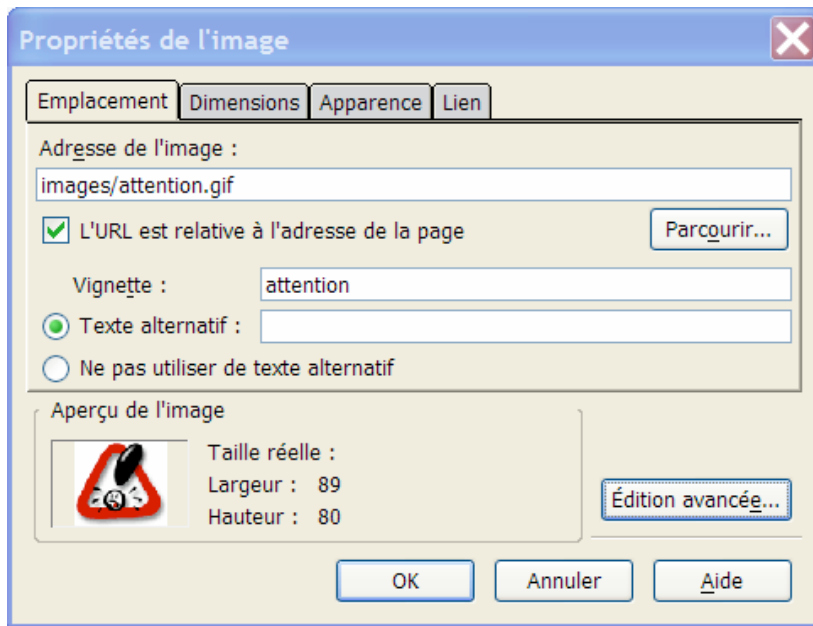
Propriétés de l'image

Emplacement
Dimensions
Apparence
Lien

Adresse de l'image :
images/attention.gif
L'URL est relative à l'adresse de la page
Parcourir...
Vignette :
attention
Texte alternatif :
Ne pas utiliser de texte alternatif

Aperçu de l'image
Taille réelle :
Largeur : 89
Hauteur : 80
Édition avancée...

OK
Annuler
Aide